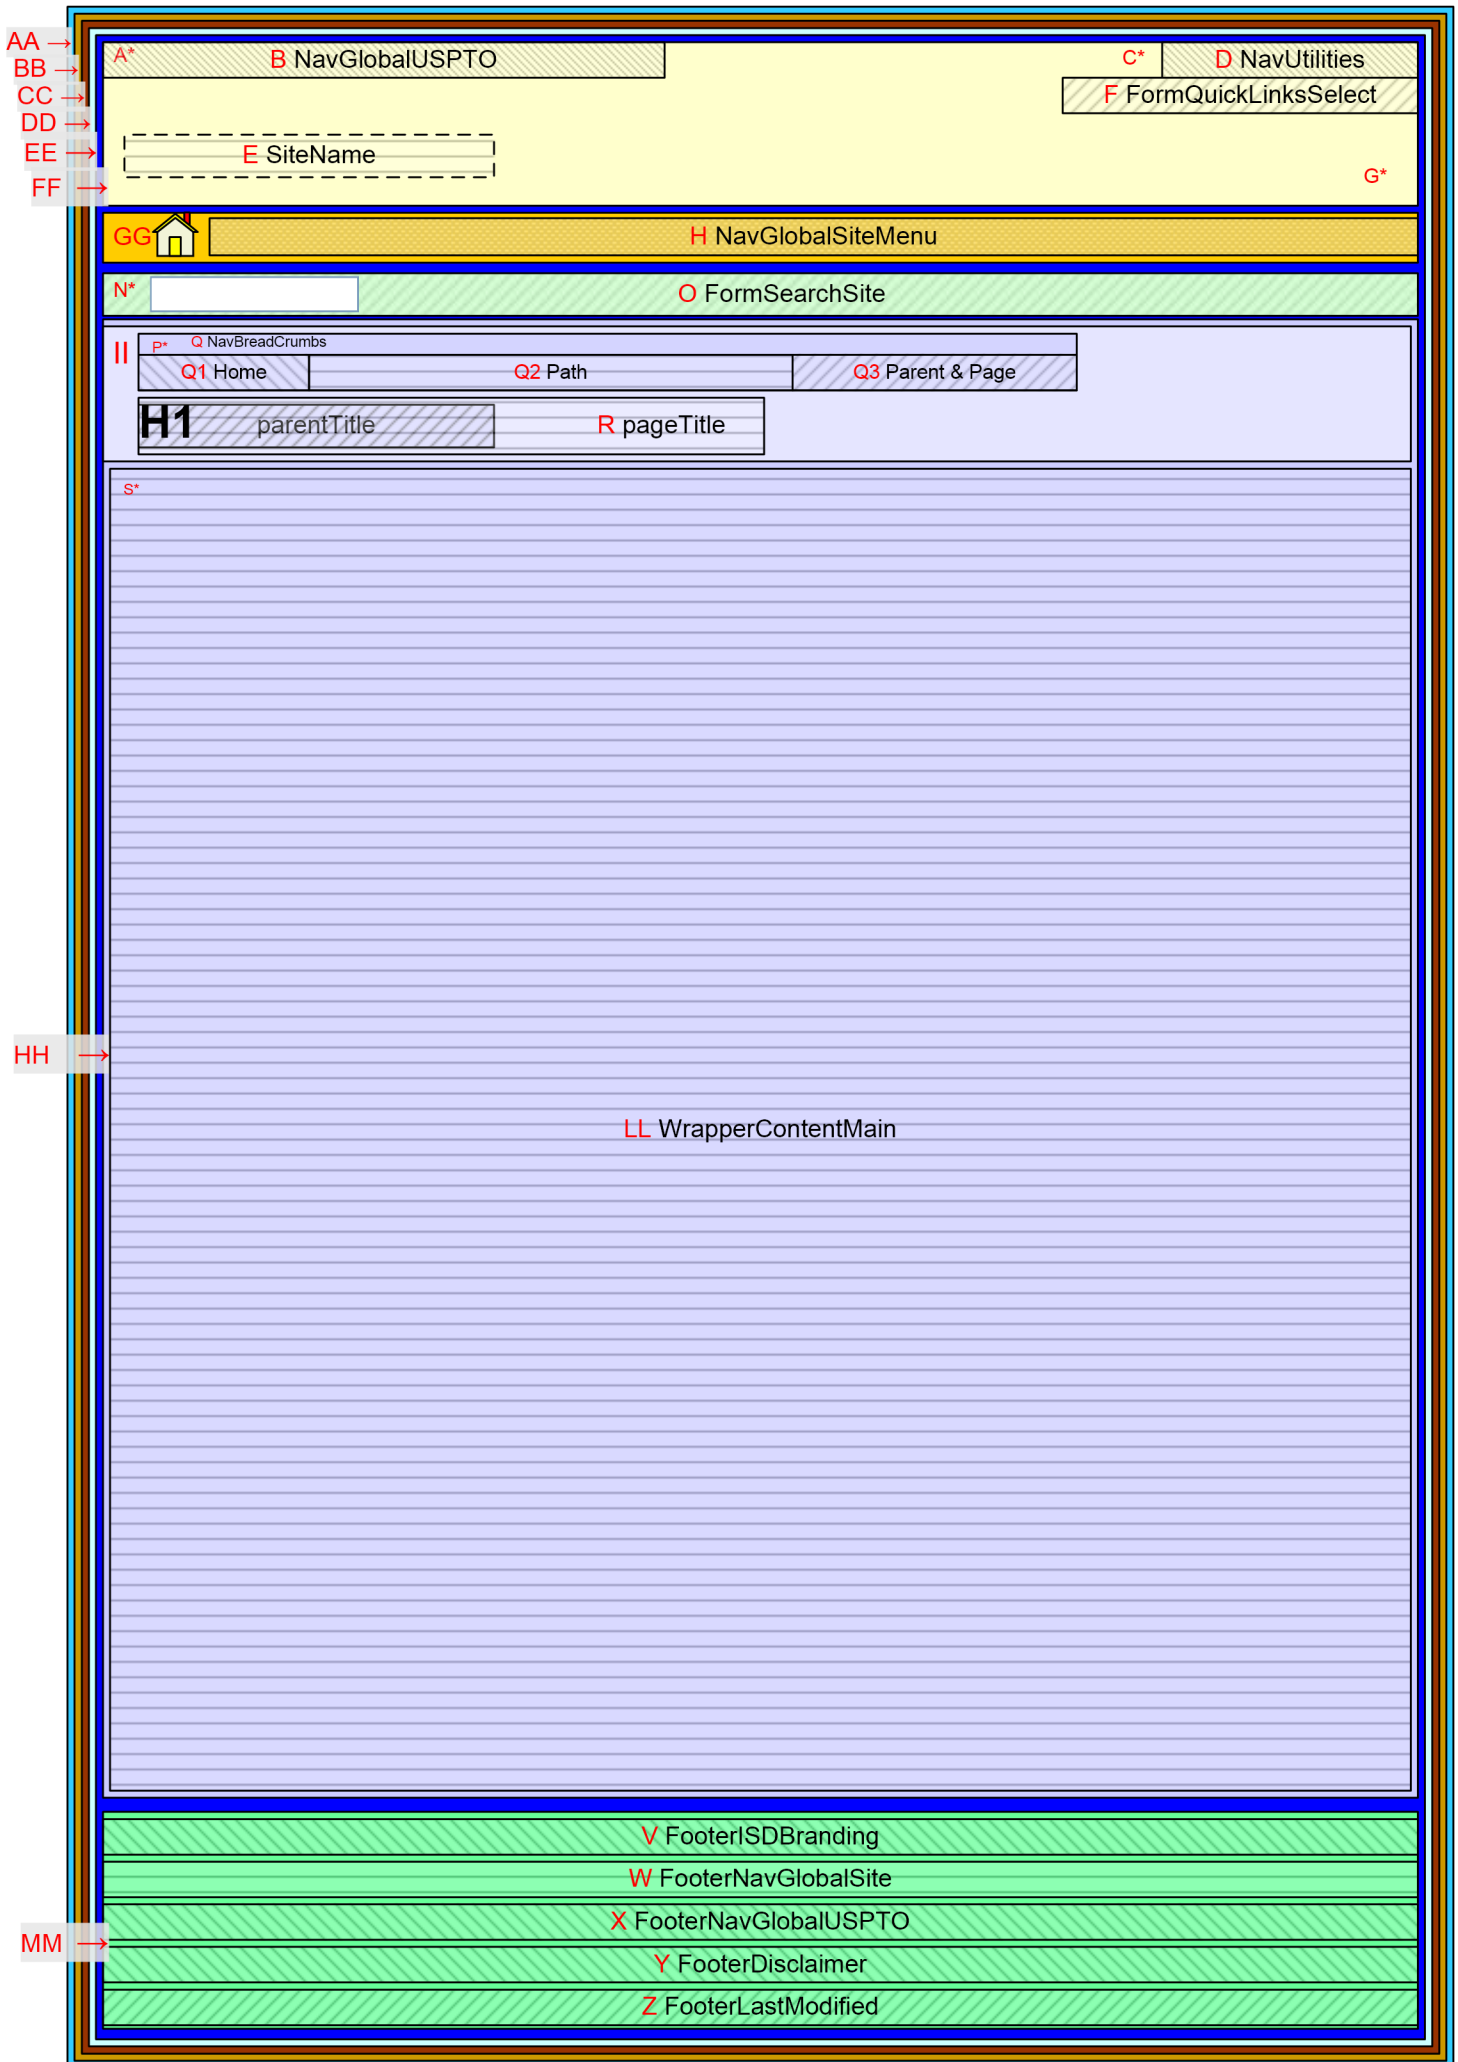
AA →
BB →
CC →
DD →
EE →
FF →

A* B NavGlobalUSPTO

C* D NavUtilities

F FormQuickLinksSelect

E SiteName

G*

GG H NavGlobalSiteMenu

N* O FormSearchSite

II P* Q NavBreadCrumbs

Q1 Home Q2 Path Q3 Parent & Page

H1 parentTitle R pageTitle

S*

HH →

LL WrapperContentMain

V FooterISDBranding

W FooterNavGlobalSite

MM → X FooterNavGlobalUSPTO

Y FooterDisclaimer

Z FooterLastModified